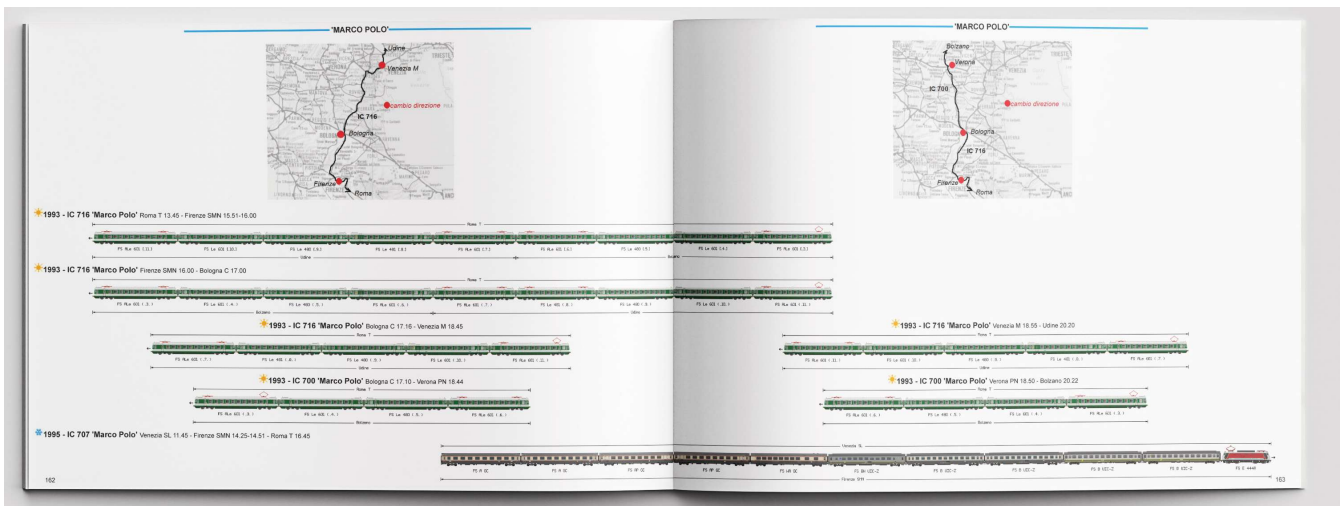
'MARCO POLO'

Udine
Venezia M
cambio direzione
IC 716
Bologna
Firenze
Roma

1993 - IC 716 'Marco Polo' Roma T 13.45 - Firenze SMN 15.51-16.00

1993 - IC 716 'Marco Polo' Firenze SMN 16.00 - Bologna C 17.00

1993 - IC 716 'Marco Polo' Bologna C 17.16 - Venezia M 18.45

1993 - IC 700 'Marco Polo' Bologna C 17.10 - Verona PN 18.44

1995 - IC 707 'Marco Polo' Venezia SL 11.45 - Firenze SMN 14.25-14.51 - Roma T 16.45

162

'MARCO POLO'

Bolzano
Verona
IC 700
cambio direzione
Bologna
IC 716
Firenze
Roma

1993 - IC 716 'Marco Polo' Venezia M 18.55 - Udine 20.20

1993 - IC 700 'Marco Polo' Verona PN 18.50 - Bolzano 20.22

163